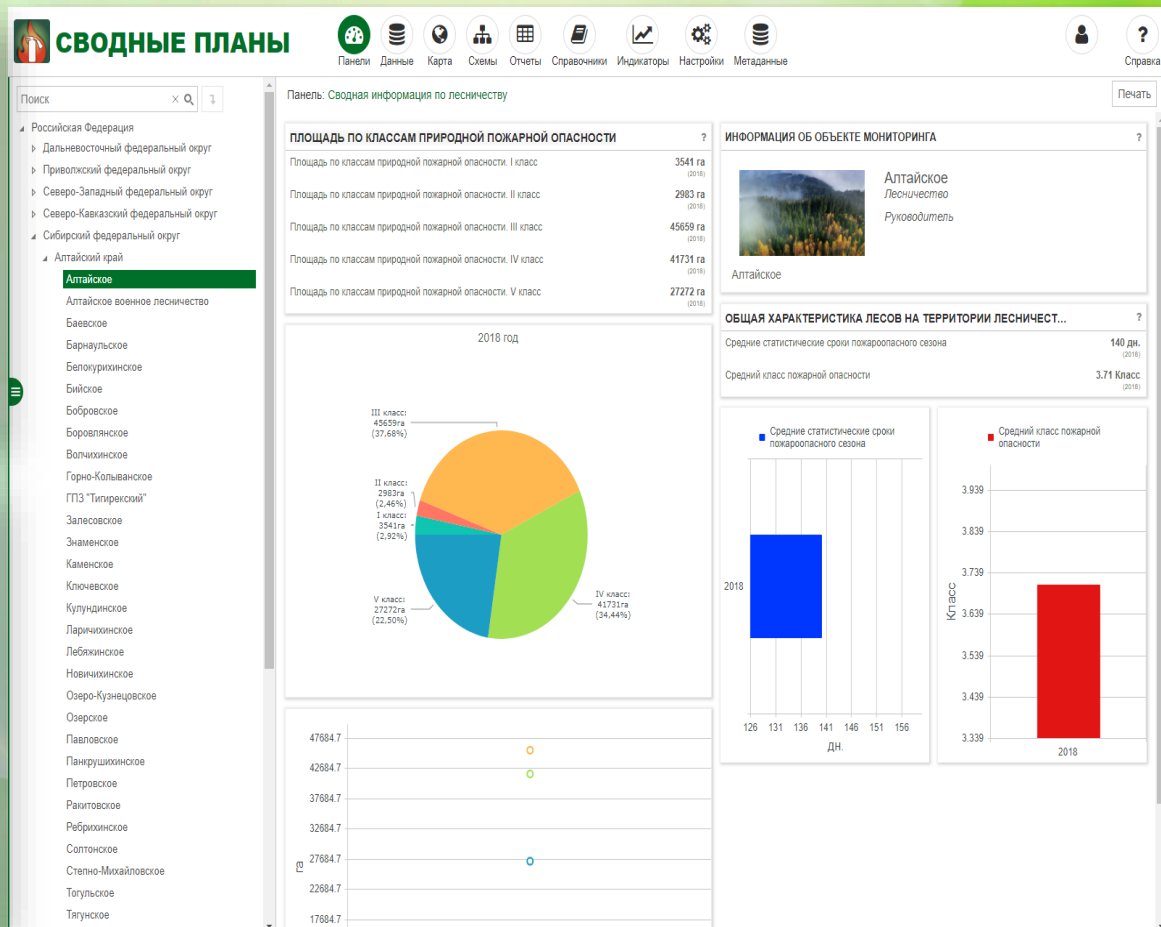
СВОДНЫЕ ПЛАНЫ

Панели Данные Карта Схемы Отчеты Справочники Индикаторы Настройки Метаданные

Справка

Поиск

Российская Федерация
Дальневосточный федеральный округ
Приволжский федеральный округ
Северо-Западный федеральный округ
Северо-Кавказский федеральный округ
Сибирский федеральный округ
Алтайский край
Алтайское
Алтайское военное лесничество
Баевское
Барнаульское
Белокурихинское
Бийское
Бобровское
Боровлянское
Волчихинское
Горно-Колыванское
ГПЗ "Тигирекский"
Залесовское
Знаменское
Каменское
Ключевское
Кулундинское
Ларичихинское
Лебяжинское
Новичихинское
Озеро-Кузнецовское
Озерское
Павловское
Панкрушихинское
Петровское
Ракитовское
Ребрихинское
Солтонское
Степно-Михайловское
Тогульское
Тягунское

Панель: Сводная информация по лесничеству

Печать

ПЛОЩАДЬ ПО КЛАССАМ ПРИРОДНОЙ ПОЖАРНОЙ ОПАСНОСТИ ?

Площадь по классам природной пожарной опасности. I класс 3541 га (2018)
Площадь по классам природной пожарной опасности. II класс 2983 га (2018)
Площадь по классам природной пожарной опасности. III класс 45659 га (2018)
Площадь по классам природной пожарной опасности. IV класс 41731 га (2018)
Площадь по классам природной пожарной опасности. V класс 27272 га (2018)

2018 год

III класс: 45659га (37,68%)
II класс: 2983га (2,46%)
I класс: 3541га (2,92%)
V класс: 27272га (22,50%)
IV класс: 41731га (34,44%)

47684.7
42684.7
37684.7
32684.7
27684.7
22684.7
17684.7
га

ИНФОРМАЦИЯ ОБ ОБЪЕКТЕ МОНИТОРИНГА ?

Алтайское
Лесничество
Руководитель

Алтайское

ОБЩАЯ ХАРАКТЕРИСТИКА ЛЕСОВ НА ТЕРРИТОРИИ ЛЕСНИЧЕСТ... ?

Средние статистические сроки пожароопасного сезона 140 дн. (2018)
Средний класс пожарной опасности 3.71 Класс (2018)

Средние статистические сроки пожароопасного сезона

2018

126 131 136 141 146 151 156
дн.

Средний класс пожарной опасности

3.939
3.839
3.739
3.639
3.539
3.439
3.339
Класс

2018